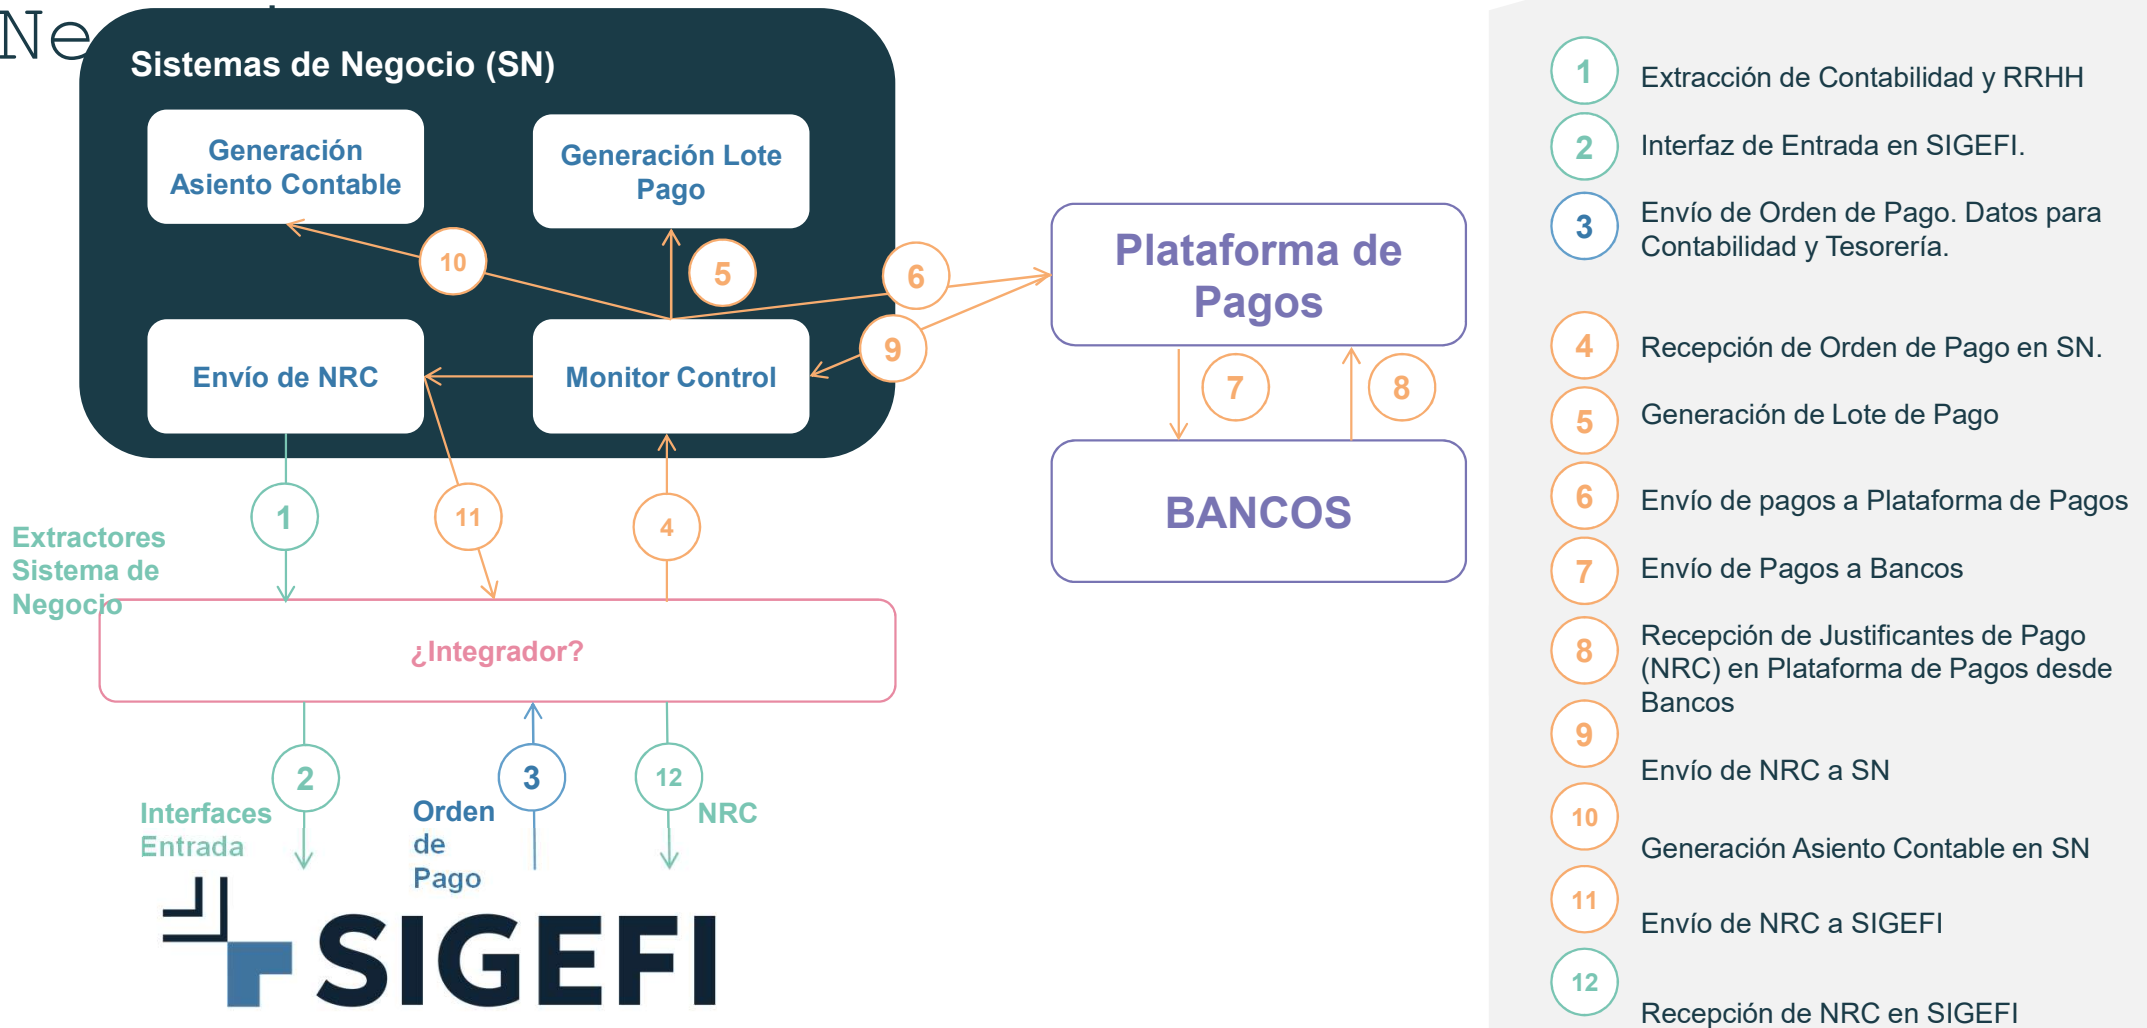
Ne

Sistemas de Negocio (SN)

Generación Asiento Contable

Generación Lote Pago

10

5

6

Plataforma de Pagos

Envío de NRC

Monitor Control

9

7

8

BANCOS

1

11

4

Extractores Sistema de Negocio

¿Integrador?

2

3

12

Interfaces Entrada

Orden de Pago

NRC

SIGEFI

1 Extracción de Contabilidad y RRHH

2 Interfaz de Entrada en SIGEFI.

3 Envío de Orden de Pago. Datos para Contabilidad y Tesorería.

4 Recepción de Orden de Pago en SN.

5 Generación de Lote de Pago

6 Envío de pagos a Plataforma de Pagos

7 Envío de Pagos a Bancos

8 Recepción de Justificantes de Pago (NRC) en Plataforma de Pagos desde Bancos

9 Envío de NRC a SN

10 Generación Asiento Contable en SN

11 Envío de NRC a SIGEFI

12 Recepción de NRC en SIGEFI